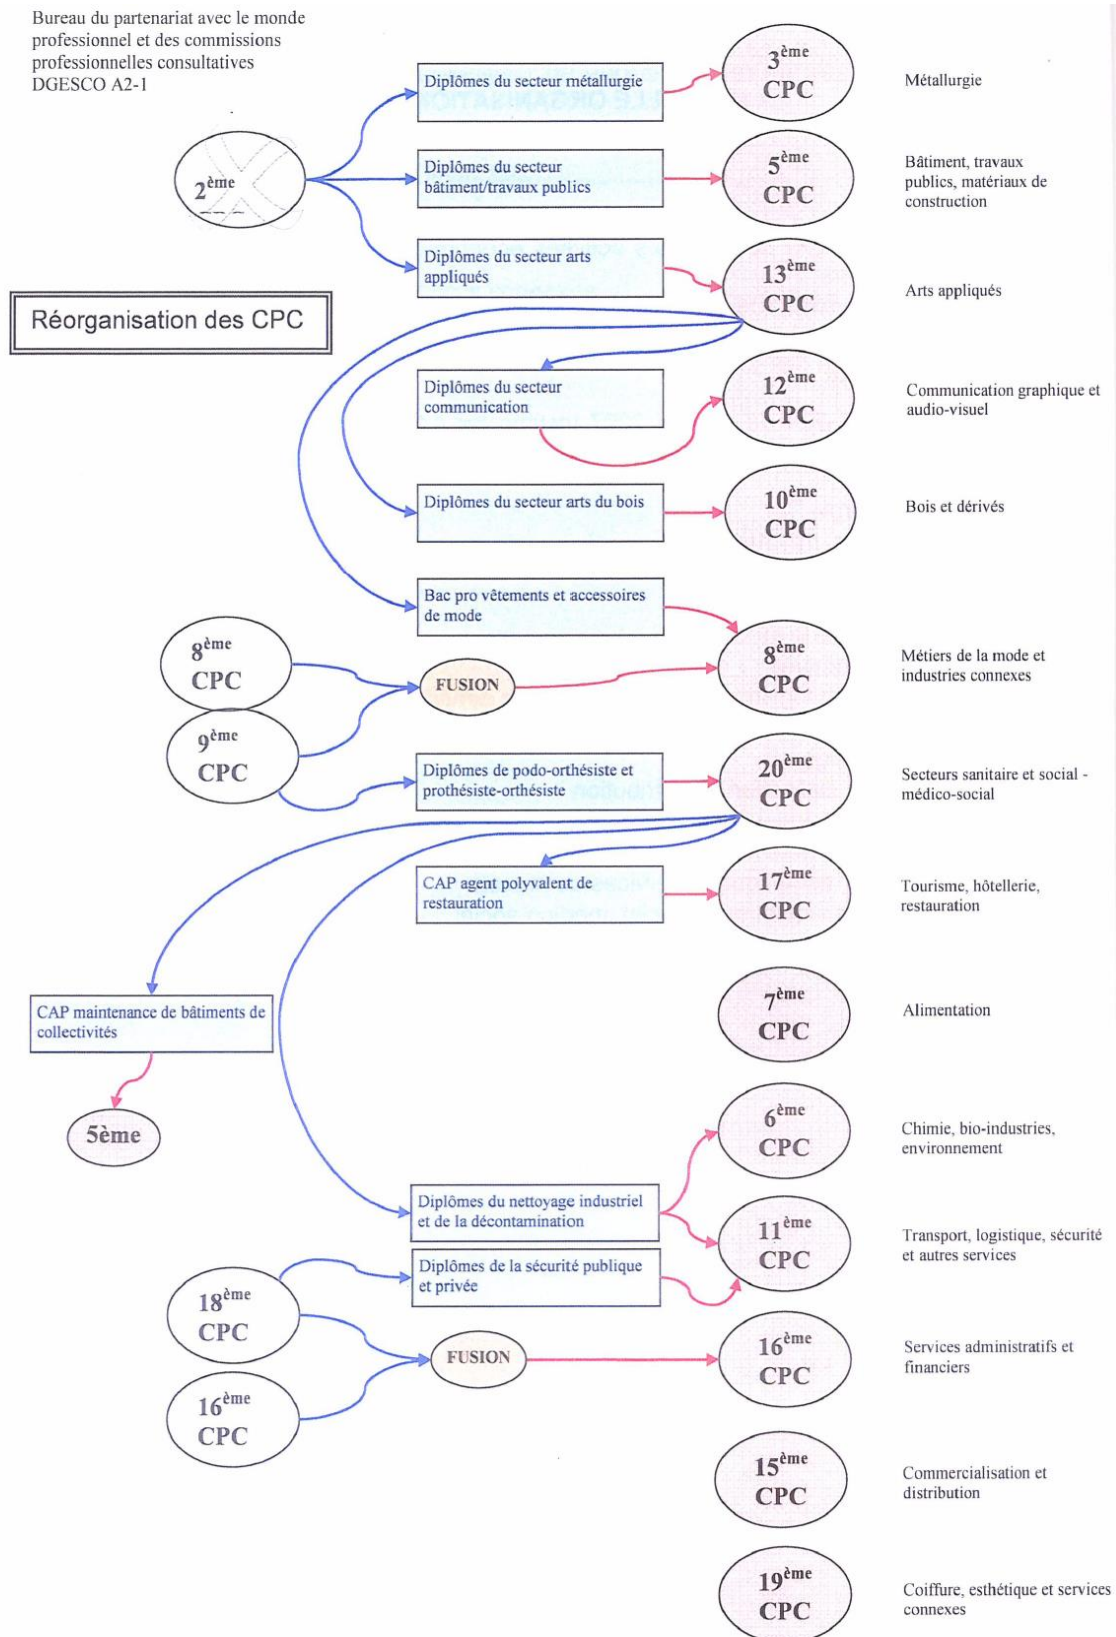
Bureau du partenariat avec le monde professionnel et des commissions professionnelles consultatives
DGESCO A2-1

Réorganisation des CPC

$2^{ème}$

Diplômes du secteur métallurgie

$3^{ème}$ CPC

Métallurgie

Diplômes du secteur bâtiment/travaux publics

$5^{ème}$ CPC

Bâtiment, travaux publics, matériaux de construction

Diplômes du secteur arts appliqués

$13^{ème}$ CPC

Arts appliqués

Diplômes du secteur communication

$12^{ème}$ CPC

Communication graphique et audio-visuel

Diplômes du secteur arts du bois

$10^{ème}$ CPC

Bois et dérivés

Bac pro vêtements et accessoires de mode

$8^{ème}$ CPC

$9^{ème}$ CPC

FUSION

$8^{ème}$ CPC

Métiers de la mode et industries connexes

Diplômes de podo-orthésiste et prothésiste-orthésiste

$20^{ème}$ CPC

Secteurs sanitaire et social - médico-social

CAP agent polyvalent de restauration

$17^{ème}$ CPC

Tourisme, hôtellerie, restauration

CAP maintenance de bâtiments de collectivités

5ème

$7^{ème}$ CPC

Alimentation

$6^{ème}$ CPC

Chimie, bio-industries, environnement

Diplômes du nettoyage industriel et de la décontamination

Diplômes de la sécurité publique et privée

$11^{ème}$ CPC

Transport, logistique, sécurité et autres services

$18^{ème}$ CPC

$16^{ème}$ CPC

FUSION

$16^{ème}$ CPC

Services administratifs et financiers

$15^{ème}$ CPC

Commercialisation et distribution

$19^{ème}$ CPC

Coiffure, esthétique et services connexes